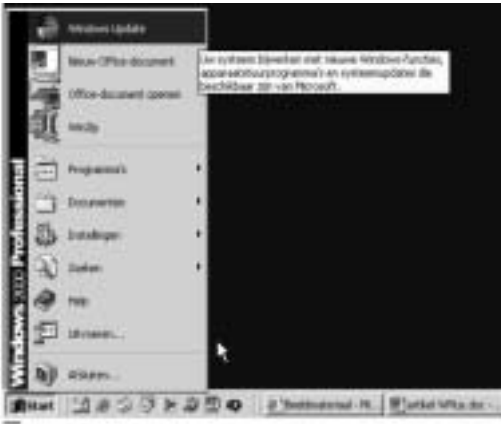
Windows Update

Nieuw Office-document

Office-document openen

WinZip

Uw systeem bijwerken met nieuwe Windows-functies, apparaatstuurprogramma's en systeemupdates die beschikbaar zijn van Microsoft.

Programma's

Documenten

Instellingen

Zoeken

Help

Uitvoeren...

Afsluiten...

Windows 2000 Professional

Start

Beeldmateriaal - M...

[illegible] Office doc...